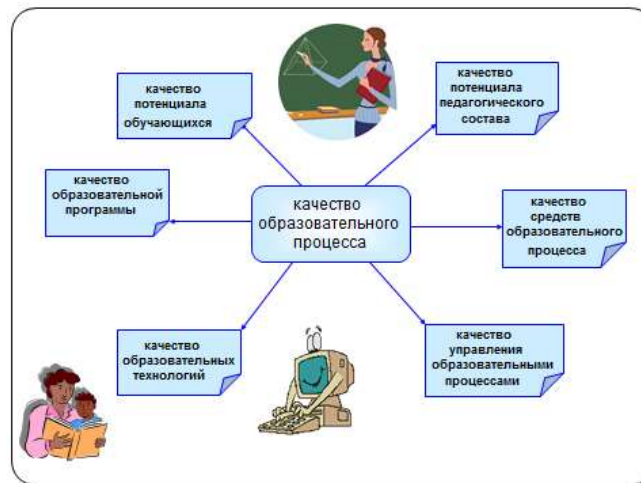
качество потенциала обучающихся

качество потенциала педагогического состава

качество образовательной программы

качество образовательного процесса

качество средств образовательного процесса

качество образовательных технологий

качество управления образовательными процессами